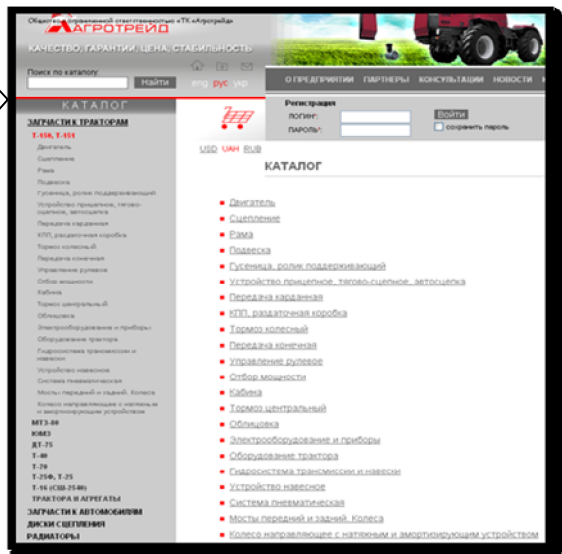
Общество с ограниченной ответственностью «ТК «Агротрейд»
АГРОТРЕЙД
КАЧЕСТВО, ГАРАНТИИ, ЦЕНА, СТАБИЛЬНОСТЬ

Поиск по каталогу:
Найти
eng рус укр

О ПРЕДПРИЯТИИ ПАРТНЕРЫ КОНСУЛЬТАЦИИ НОВОСТИ

КАТАЛОГ
ЗАПЧАСТИ К ТРАКТОРАМ
Т-150, Т-151
Двигатель
Сцепление
Рама
Подвеска
Гусеница, ролик поддерживающий
Устройство прицепное, тягово-сцепное, автосцепка
Передача карданная
КПП, раздаточная коробка
Тормоз колесный
Передача конечная
Управление рулевое
Отбор мощности
Кабина
Тормоз центральный
Облицовка
Электрооборудование и приборы
Оборудование трактора
Гидросистема трансмиссии и навески
Устройство навесное
Система пневматическая
Мосты передний и задний. Колеса
Колесо направляющее с натяжным и амортизирующим устройством
МТЗ-80
ЮМЗ
ДТ-75
Т-40
Т-70
Т-25Ф, Т-25
Т-16 (СШ-2540)
ТРАКТОРА И АГРЕГАТЫ
ЗАПЧАСТИ К АВТОМОБИЛЯМ
ДИСКИ СЦЕПЛЕНИЯ
РАДИАТОРЫ

Регистрация
ЛОГИН:
ПАРОЛЬ:
Войти
сохранять пароль

USD UAH RUB

КАТАЛОГ

Двигатель
Сцепление
Рама
Подвеска
Гусеница, ролик поддерживающий
Устройство прицепное, тягово-сцепное, автосцепка
Передача карданная
КПП, раздаточная коробка
Тормоз колесный
Передача конечная
Управление рулевое
Отбор мощности
Кабина
Тормоз центральный
Облицовка
Электрооборудование и приборы
Оборудование трактора
Гидросистема трансмиссии и навески
Устройство навесное
Система пневматическая
Мосты передний и задний. Колеса
Колесо направляющее с натяжным и амортизирующим устройством